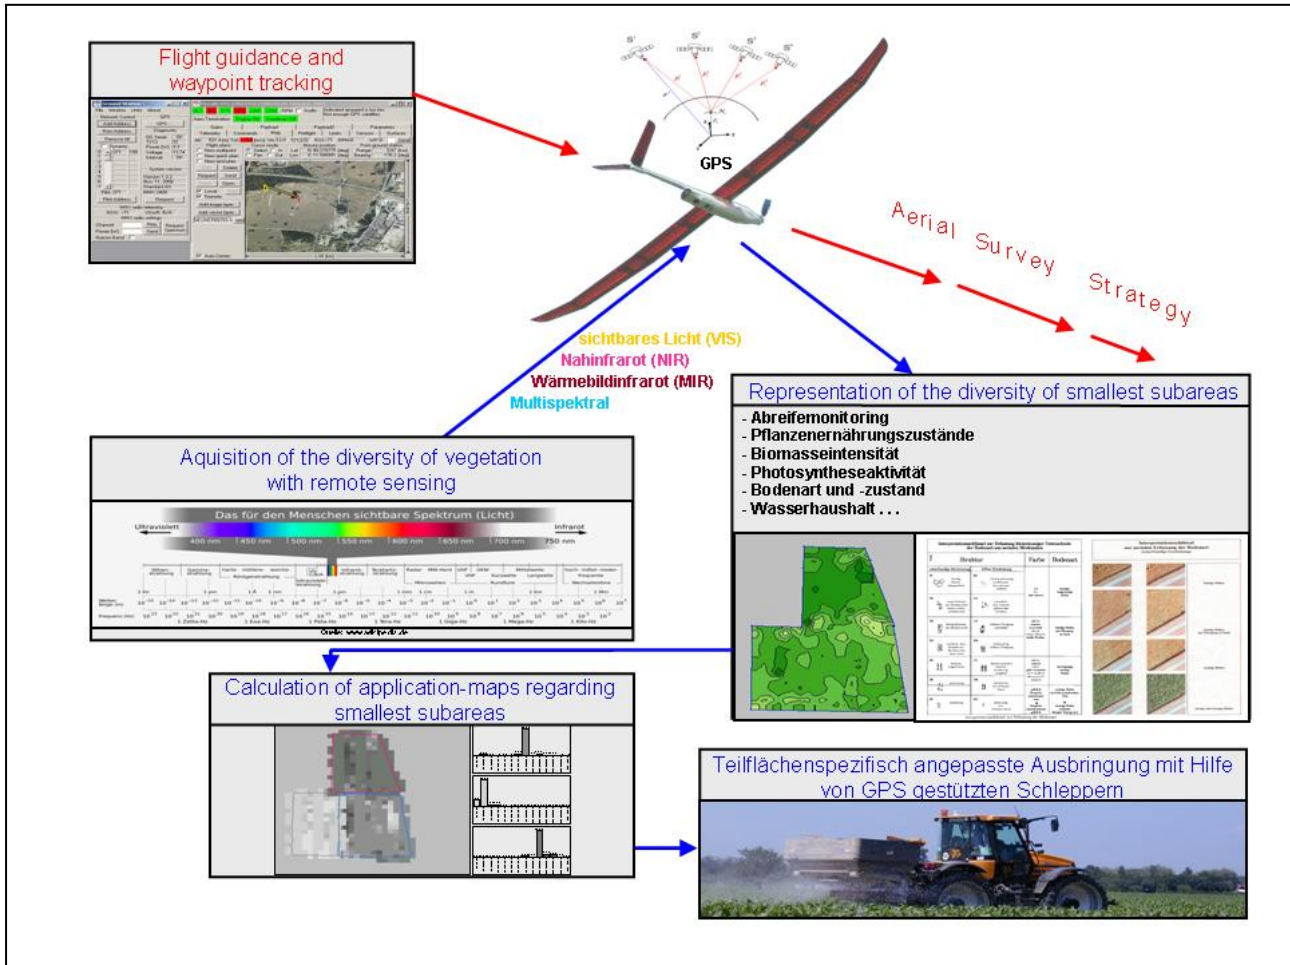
Flight guidance and waypoint tracking

GPS

Aerial Survey Strategy

sichtbares Licht (VIS)
Nahinfrarot (NIR)
Wärmebildinfrarot (MIR)
Multispektral

Representation of the diversity of smallest subareas

- Abreifemonitoring
- Pflanzenernährungszustände
- Biomasseintensität
- Photosyntheseaktivität
- Bodenart und -zustand
- Wasserhaushalt . . .

Aquisition of the diversity of vegetation with remote sensing

Das für den Menschen sichtbare Spektrum (Licht)

Ultraviolett

Infrarot

400 nm 450 nm 500 nm 550 nm 600 nm 650 nm 700 nm 750 nm

Quelle: www.wikipedia.de

Calculation of application-maps regarding smallest subareas

Teilflächenspezifisch angepasste Ausbringung mit Hilfe von GPS gestützten Schleppern